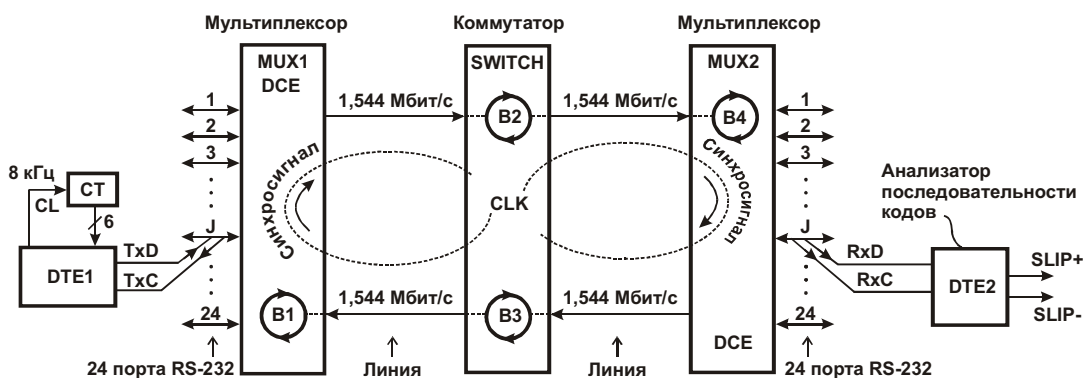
Мультиплексор

Коммутатор

Мультиплексор

MUX1
DCE

SWITCH

MUX2

1,544 Мбит/с

1,544 Мбит/с

B2

B4

1
2
3
.
.
.
J
.
.
.
24

8 кГц

CT

CL

6

TxD

TxC

DTE1

Синхросигнал

CLK

Синхросигнал

Анализатор последовательности кодов

1
2
3
.
.
.
J
.
.
.
24

RxD

RxC

DTE2

SLIP+

SLIP-

B1

1,544 Мбит/с

B3

1,544 Мбит/с

DCE

24 порта RS-232

Линия

Линия

24 порта RS-232